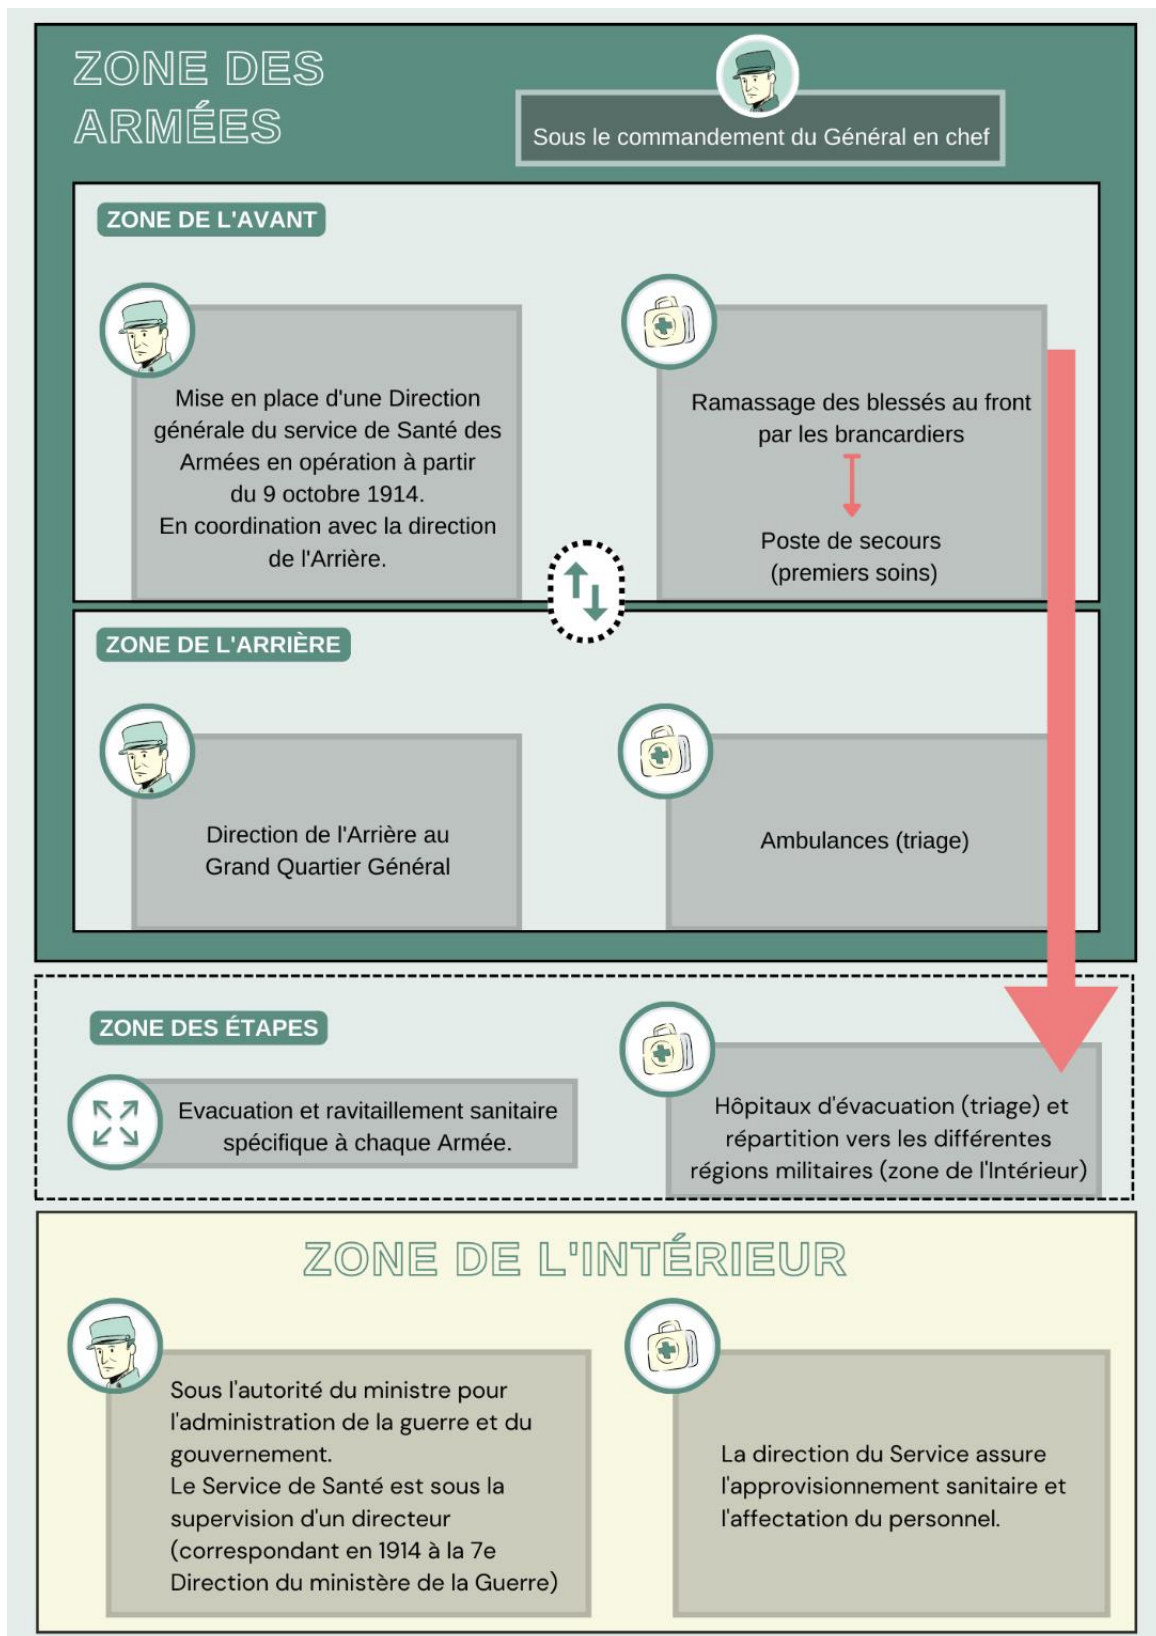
ZONE DES ARMÉES

Sous le commandement du Général en chef

ZONE DE L'AVANT

Mise en place d'une Direction générale du service de Santé des Armées en opération à partir du 9 octobre 1914.
En coordination avec la direction de l'Arrière.

Ramassage des blessés au front par les brancardiers

Poste de secours (premiers soins)

ZONE DE L'ARRIÈRE

Direction de l'Arrière au Grand Quartier Général

Ambulances (triage)

ZONE DES ÉTAPES

Evacuation et ravitaillement sanitaire spécifique à chaque Armée.

Hôpitaux d'évacuation (triage) et répartition vers les différentes régions militaires (zone de l'Intérieur)

ZONE DE L'INTÉRIEUR

Sous l'autorité du ministre pour l'administration de la guerre et du gouvernement.
Le Service de Santé est sous la supervision d'un directeur (correspondant en 1914 à la 7e Direction du ministère de la Guerre)

La direction du Service assure l'approvisionnement sanitaire et l'affectation du personnel.